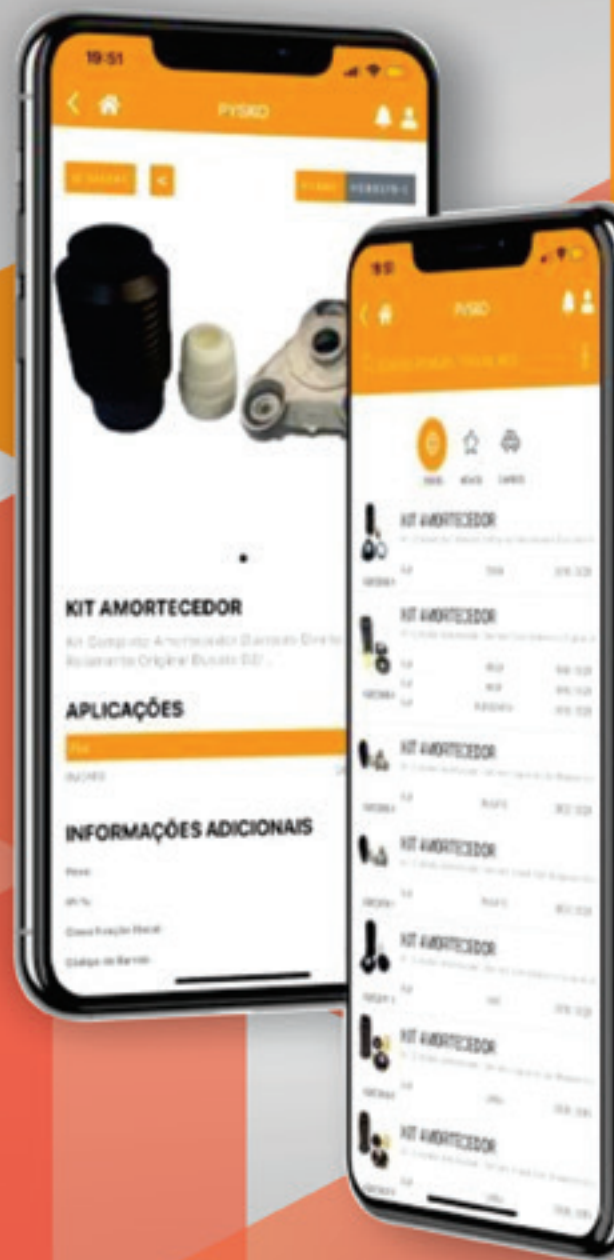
19:51

PYSKO

KIT AMORTECEDOR

Kit Completo Amortecedor Dianteiro Direito Rolamento Original Ducato 02/...

APLICAÇÕES

INFORMAÇÕES ADICIONAIS

PYSKO

KIT AMORTECEDOR

KIT AMORTECEDOR

KIT AMORTECEDOR

KIT AMORTECEDOR

KIT AMORTECEDOR

KIT AMORTECEDOR

KIT AMORTECEDOR